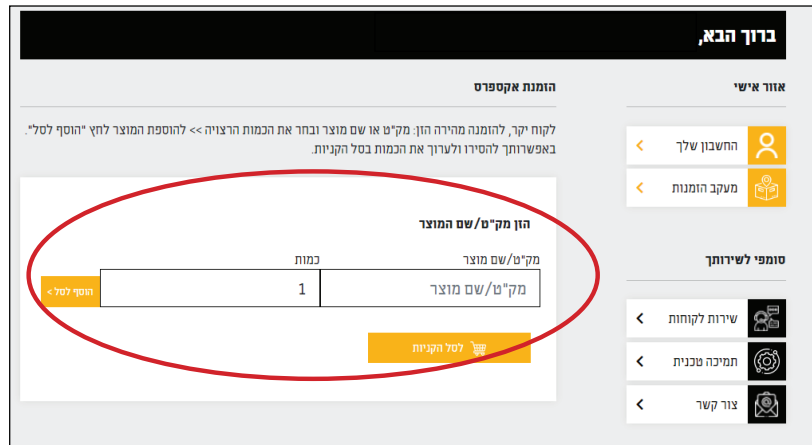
ברוך הבא,

אזור אישי

החשבון שלך

מעקב הזמנות

סומפי לשירותך

שירות לקוחות

תמיכה טכנית

צור קשר

הזמנת אקספרס

לקוח יקר, להזמנה מהירה הזן: מק"ט או שם מוצר ובחר את הכמות הרצויה >> להוספת המוצר לחץ "הוסף לסל". באפשרותך להסירו ולערוך את הכמות בסל הקניות.

הזן מק"ט/שם המוצר

מק"ט/שם מוצר

כמות

מק"ט/שם מוצר

1

הוסף לסל >

לסל הקניות